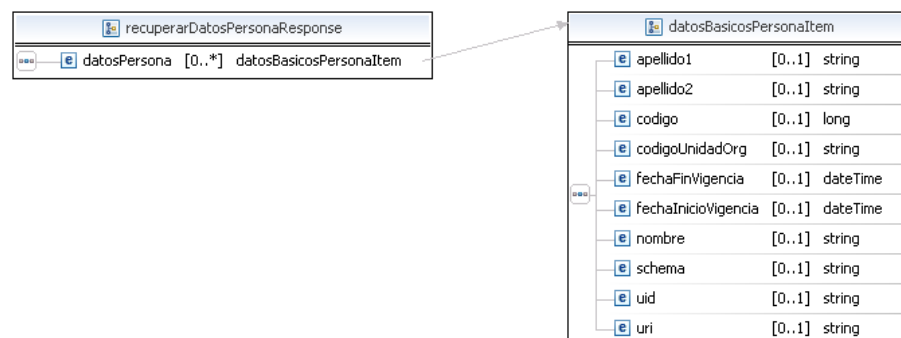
recuperarDatosPersonaResponse

e datosPersona [0..*] datosBasicosPersonaItem

datosBasicosPersonaItem

| | | |
|---|---|---|
| e apellido1 | [0..1] | string |
| e apellido2 | [0..1] | string |
| e codigo | [0..1] | long |
| e codigoUnidadOrg | [0..1] | string |
| e fechaFinVigencia | [0..1] | dateTime |
| e fechaInicioVigencia | [0..1] | dateTime |
| e nombre | [0..1] | string |
| e schema | [0..1] | string |
| e uid | [0..1] | string |
| e uri | [0..1] | string |